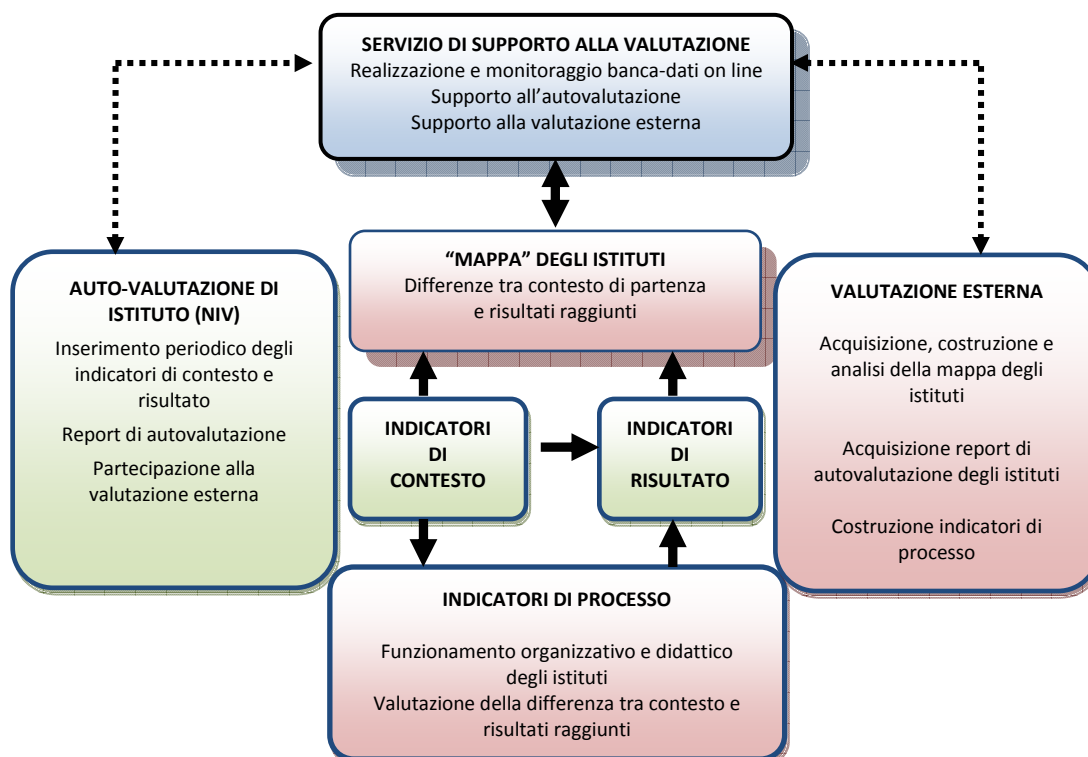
SERVIZIO DI SUPPORTO ALLA VALUTAZIONE
Realizzazione e monitoraggio banca-dati on line
Supporto all'autovalutazione
Supporto alla valutazione esterna

AUTO-VALUTAZIONE DI ISTITUTO (NIV)
Inserimento periodico degli indicatori di contesto e risultato
Report di autovalutazione
Partecipazione alla valutazione esterna

"MAPPA" DEGLI ISTITUTI
Differenze tra contesto di partenza e risultati raggiunti

INDICATORI DI CONTESTO

INDICATORI DI RISULTATO

VALUTAZIONE ESTERNA
Acquisizione, costruzione e analisi della mappa degli istituti
Acquisizione report di autovalutazione degli istituti
Costruzione indicatori di processo

INDICATORI DI PROCESSO
Funzionamento organizzativo e didattico degli istituti
Valutazione della differenza tra contesto e risultati raggiunti